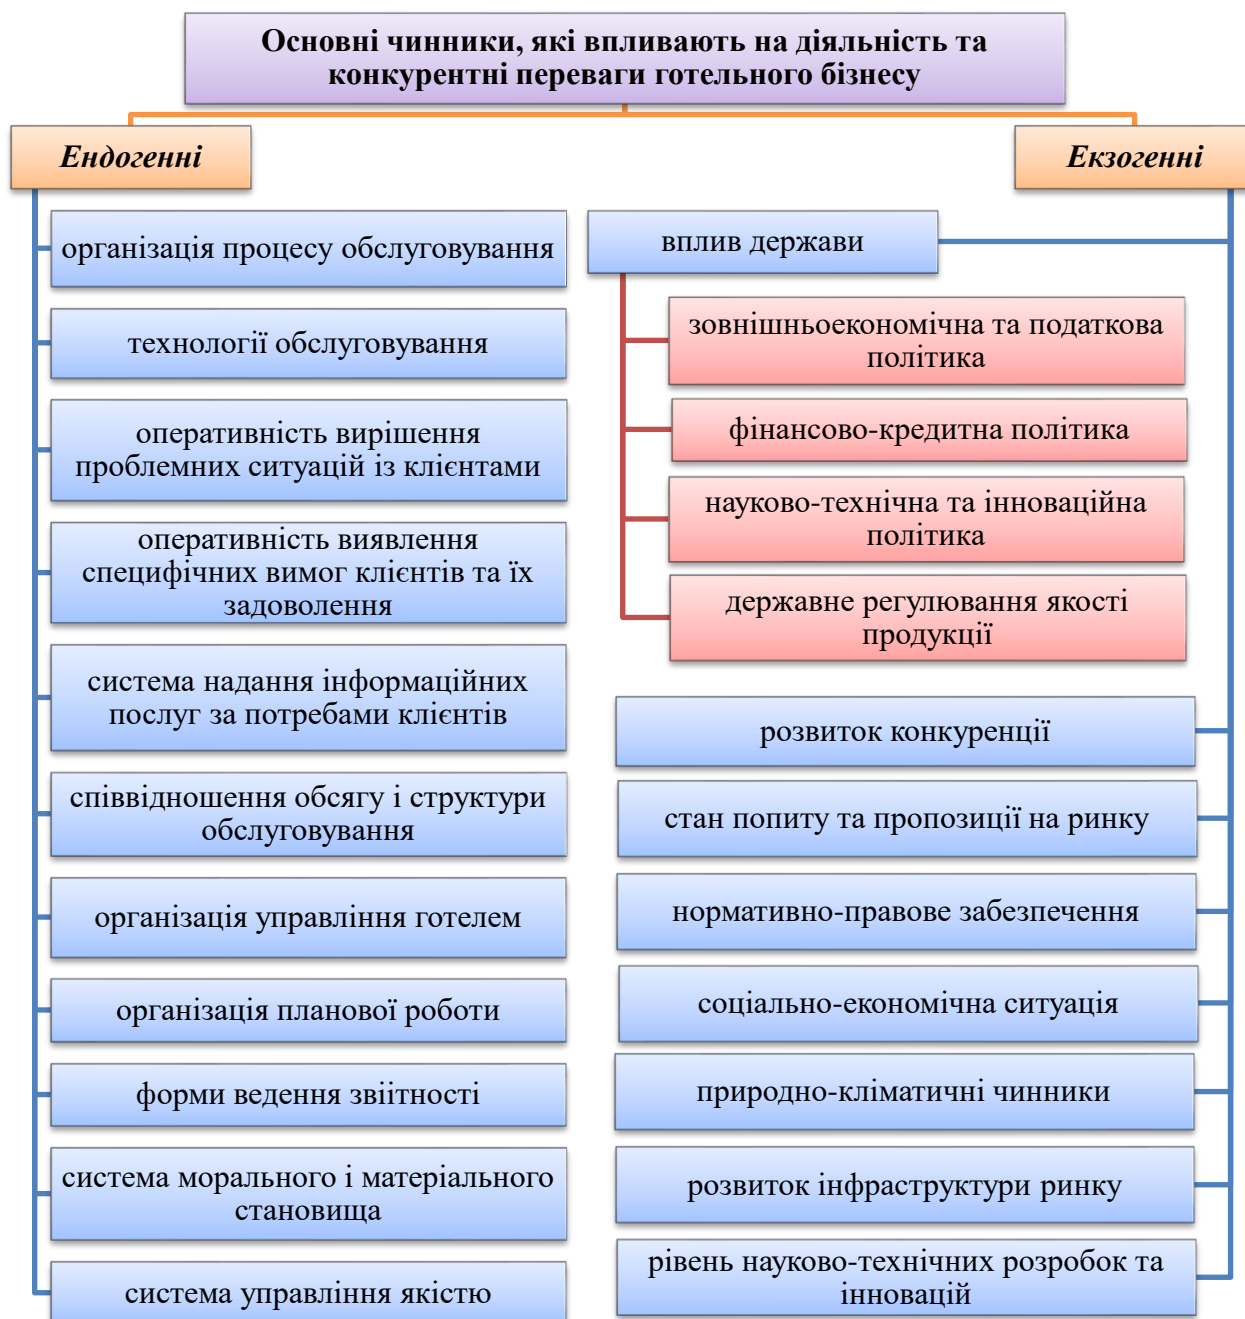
Основні чинники, які впливають на діяльність та конкурентні переваги готельного бізнесу

Ендогенні

організація процесу обслуговування

технології обслуговування

оперативність вирішення проблемних ситуацій із клієнтами

оперативність виявлення специфічних вимог клієнтів та їх задоволення

система надання інформаційних послуг за потребами клієнтів

співвідношення обсягу і структури обслуговування

організація управління готелем

організація планової роботи

форми ведення звіітності

система морального і матеріального становища

система управління якістю

Екзогенні

вплив держави

зовнішньоекономічна та податкова політика

фінансово-кредитна політика

науково-технічна та інноваційна політика

державне регулювання якості продукції

розвиток конкуренції

стан попиту та пропозиції на ринку

нормативно-правове забезпечення

соціально-економічна ситуація

природно-кліматичні чинники

розвиток інфраструктури ринку

рівень науково-технічних розробок та інновацій